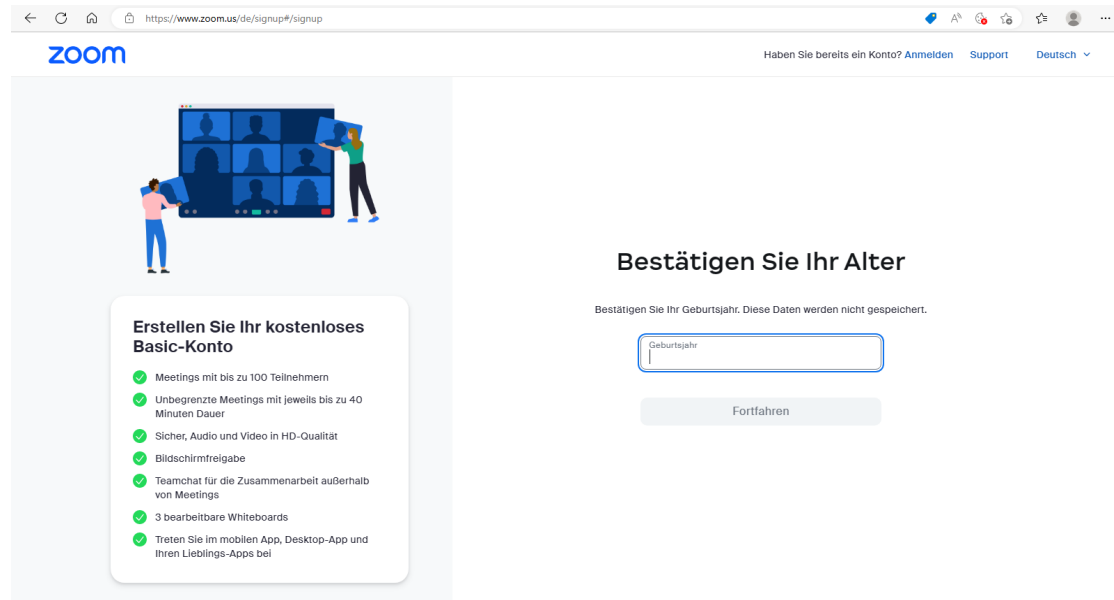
https://www.zoom.us/de/signup#/signup

zoom

Haben Sie bereits ein Konto? Anmelden Support Deutsch

Erstellen Sie Ihr kostenloses Basic-Konto

Meetings mit bis zu 100 Teilnehmern

Unbegrenzte Meetings mit jeweils bis zu 40 Minuten Dauer

Sicher, Audio und Video in HD-Qualität

Bildschirmfreigabe

Teamchat für die Zusammenarbeit außerhalb von Meetings

3 bearbeitbare Whiteboards

Treten Sie im mobilen App, Desktop-App und Ihren Lieblings-Apps bei

Bestätigen Sie Ihr Alter

Bestätigen Sie Ihr Geburtsjahr. Diese Daten werden nicht gespeichert.

Geburtsjahr

Fortfahren